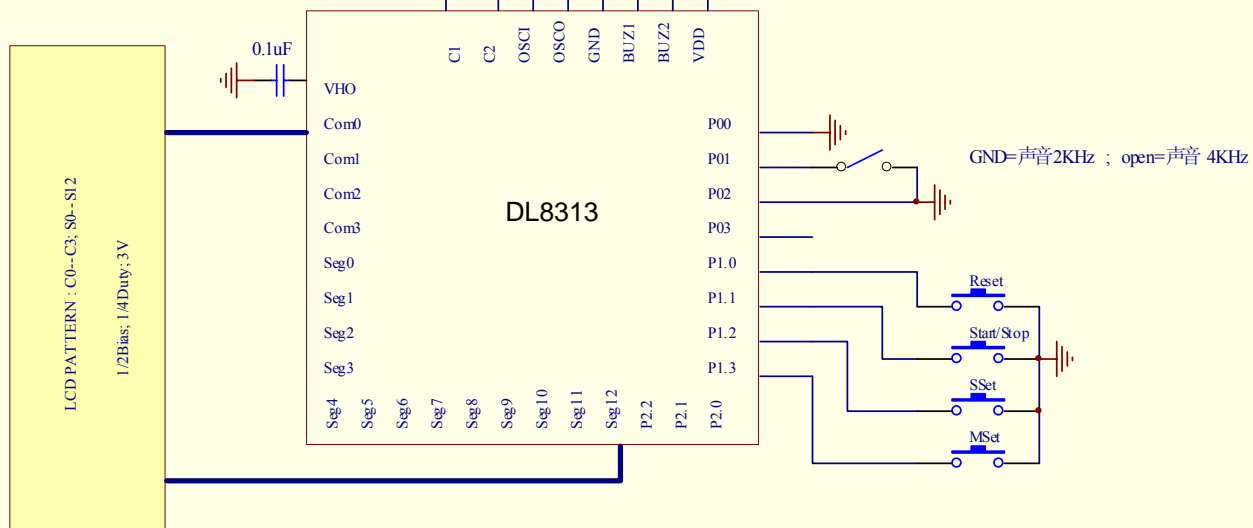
LCD PATTERN : C0~C3; S0~S12

1/2Bias; 1/4Duty; 3V

0.1uF

C1 C2 OSCI OSCO GND BUZ1 BUZ2 VDD

VHO

Com0

Com1

Com2

Com3

Seg0

Seg1

Seg2

Seg3

DL8313

P00

P01

P02

P03

P1.0

P1.1

P1.2

P1.3

Seg4 Seg5 Seg6 Seg7 Seg8 Seg9 Seg10 Seg11 Seg12 P2.2 P2.1 P2.0

GND=声音2KHz ; open=声音 4KHz

Reset

Start/Stop

SSet

MSet